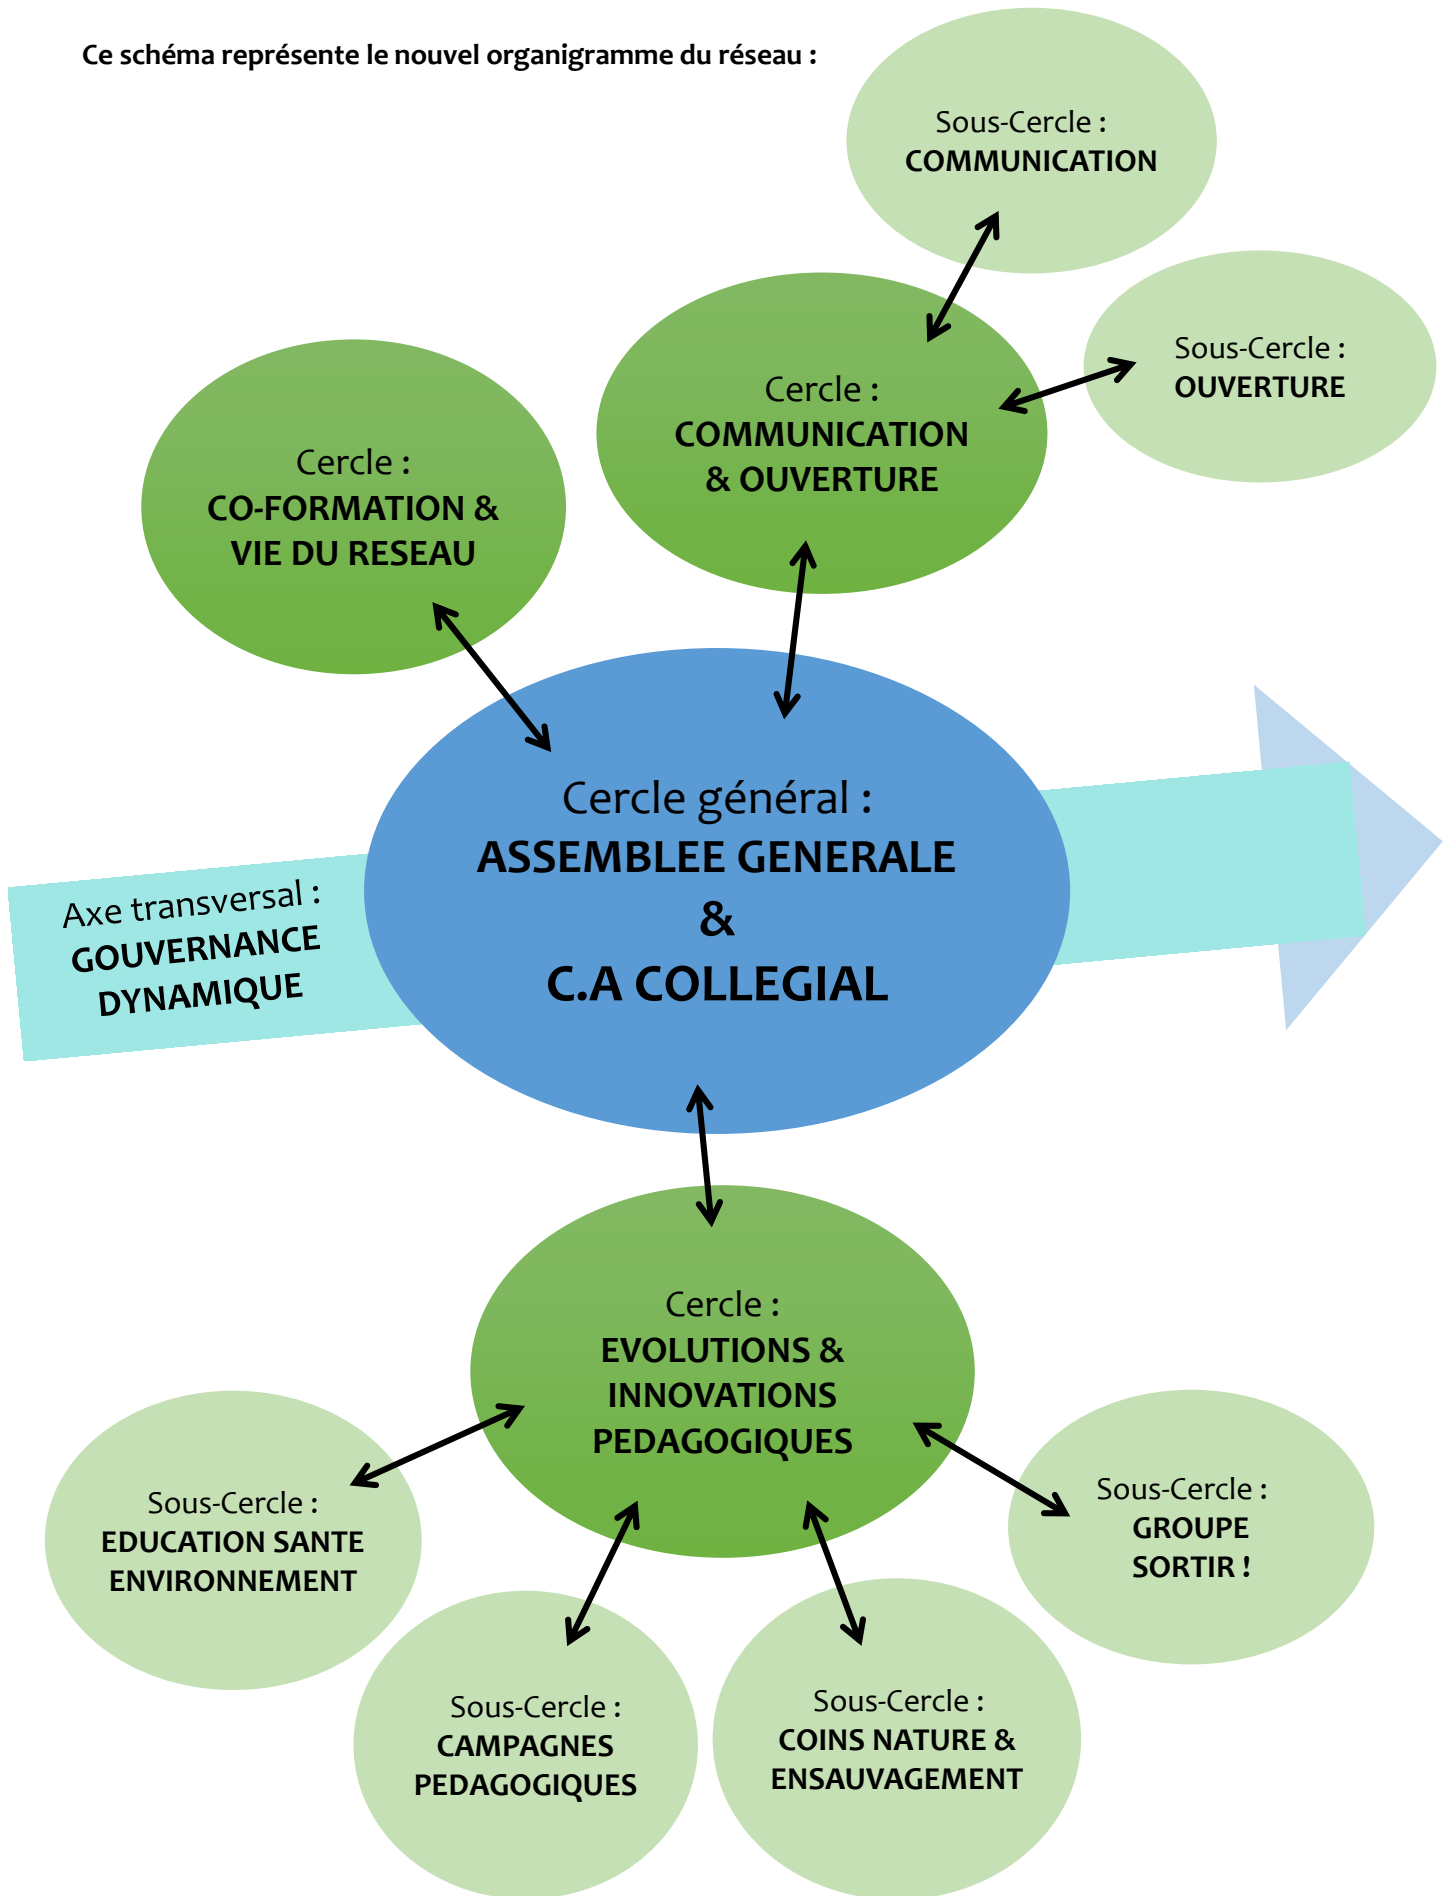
Ce schéma représente le nouvel organigramme du réseau :

Sous-Cercle :
COMMUNICATION

Sous-Cercle :
OUVERTURE

Cercle :
COMMUNICATION & OUVERTURE

Cercle :
CO-FORMATION & VIE DU RESEAU

Axe transversal :
GOUVERNANCE DYNAMIQUE

Cercle général :
ASSEMBLEE GENERALE
&
C.A COLLEGIAL

Cercle :
EVOLUTIONS & INNOVATIONS PEDAGOGIQUES

Sous-Cercle :
EDUCATION SANTE ENVIRONNEMENT

Sous-Cercle :
GROUPE SORTIR !

Sous-Cercle :
CAMPAGNES PEDAGOGIQUES

Sous-Cercle :
COINS NATURE & ENSAUVAGEMENT